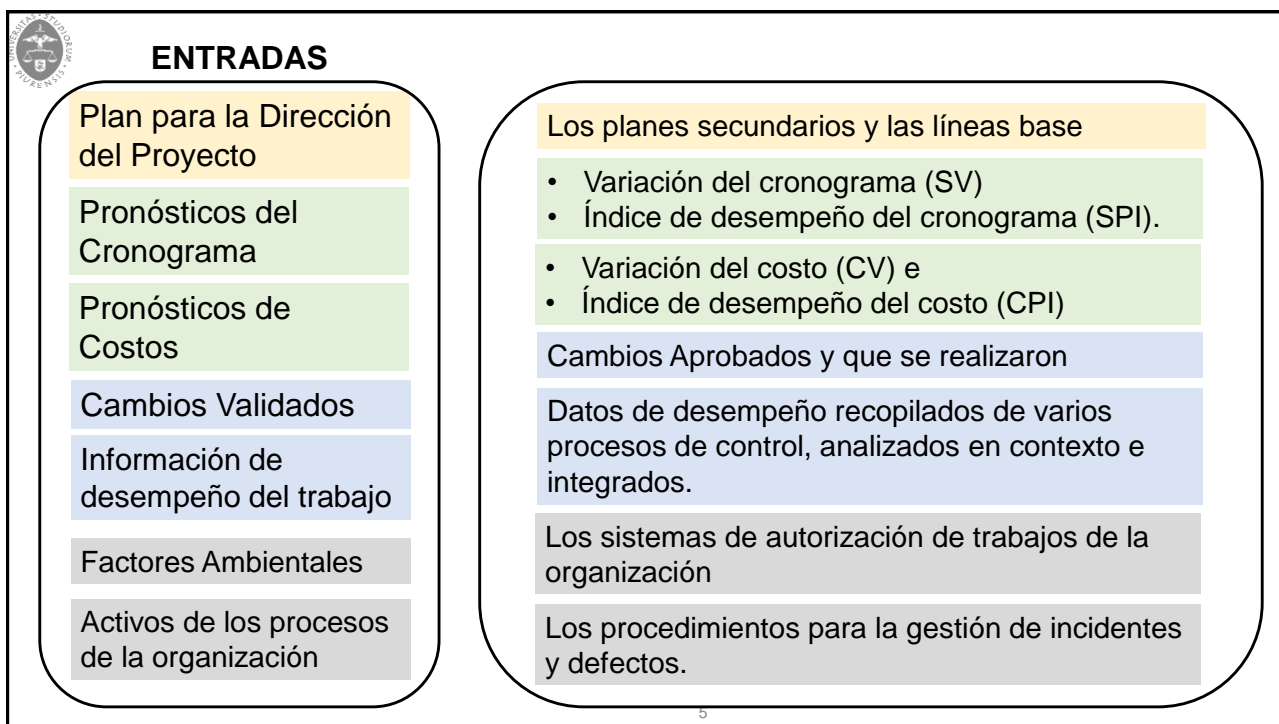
ENTRADAS

Plan para la Dirección del Proyecto

Pronósticos del Cronograma

Pronósticos de Costos

Cambios Validados

Información de desempeño del trabajo

Factores Ambientales

Activos de los procesos de la organización

Los planes secundarios y las líneas base

• Variación del cronograma (SV)
• Índice de desempeño del cronograma (SPI).

• Variación del costo (CV) e
• Índice de desempeño del costo (CPI)

Cambios Aprobados y que se realizaron

Datos de desempeño recopilados de varios procesos de control, analizados en contexto e integrados.

Los sistemas de autorización de trabajos de la organización

Los procedimientos para la gestión de incidentes y defectos.

5